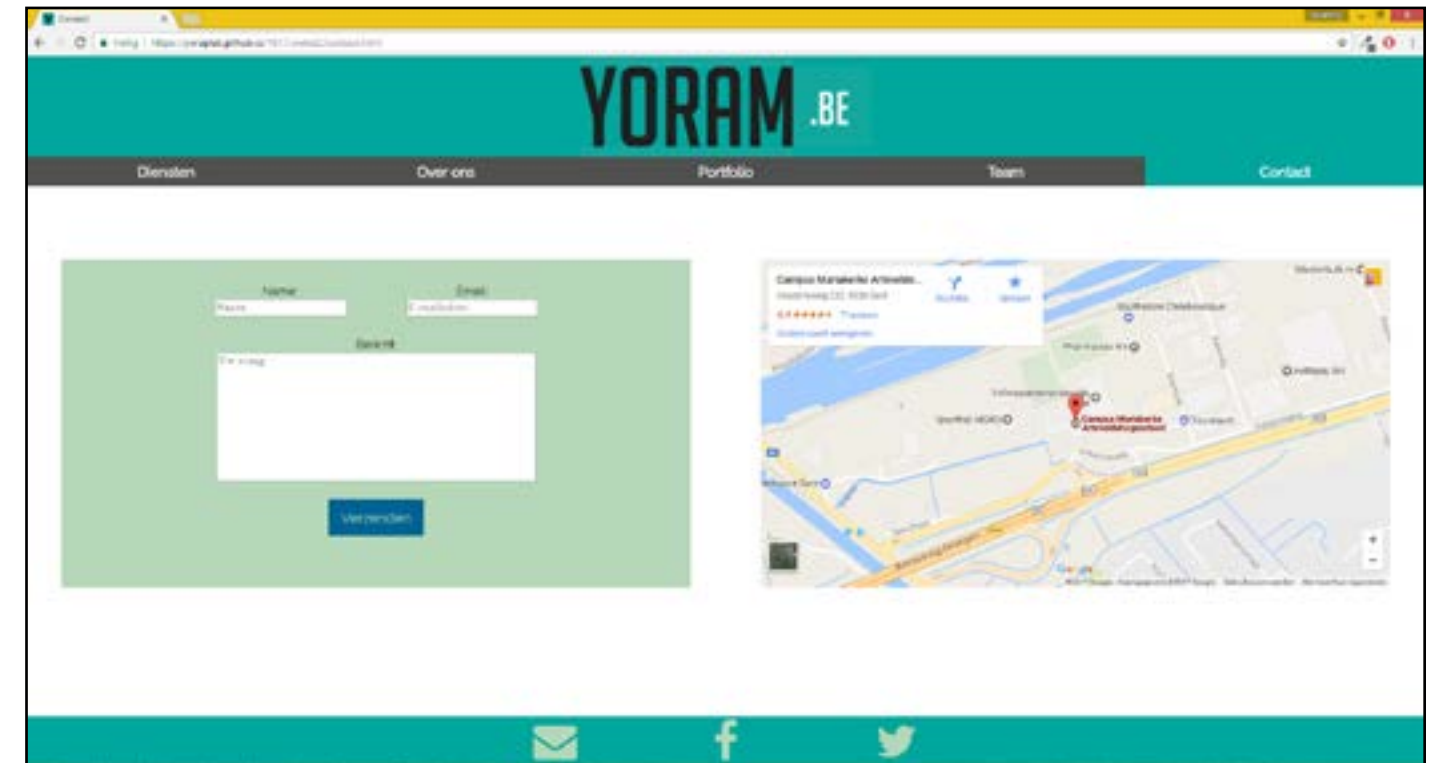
Contact

Veilig | https://yoraptel.github.io/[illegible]

YORAM .BE

Diensten Over ons Portfolio Team Contact

Naam: Naam
Email: E-mailadres
Bericht:
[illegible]

Verzenden

Campus Mariakerke Artevelde...
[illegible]
Routebeschrijving Opslaan
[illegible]
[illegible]

Campus Mariakerke Artevelde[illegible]

Google

+
-